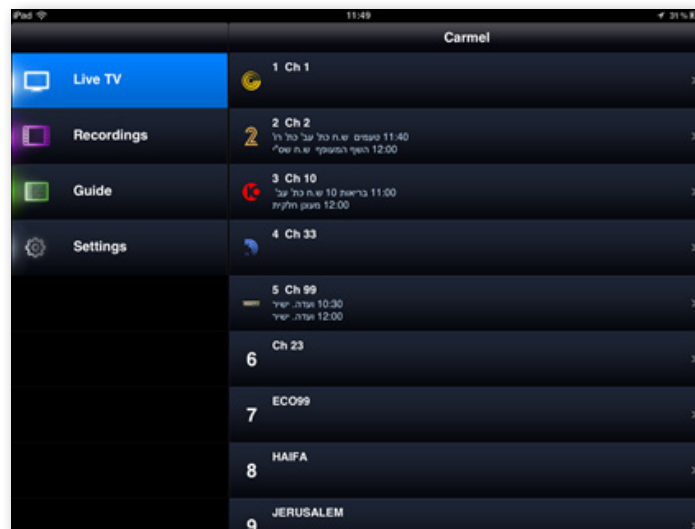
iPad
11:49
31 %

Carmel

Live TV
Recordings
Guide
Settings

1 Ch 1

2 Ch 2
11:40 טעמים ש.ח כתו' עב' כתו' רו'
12:00 השף המטופף ש.ח שס"י

3 Ch 10
11:00 בריאות 10 ש.ח כתו' עב'
12:00 מעגן חלקית

4 Ch 33

5 Ch 99
10:30 ועדה. ישיר
12:00 ועדה. ישיר

6 Ch 23

7 ECO99

8 HAIFA

9 JERUSALEM